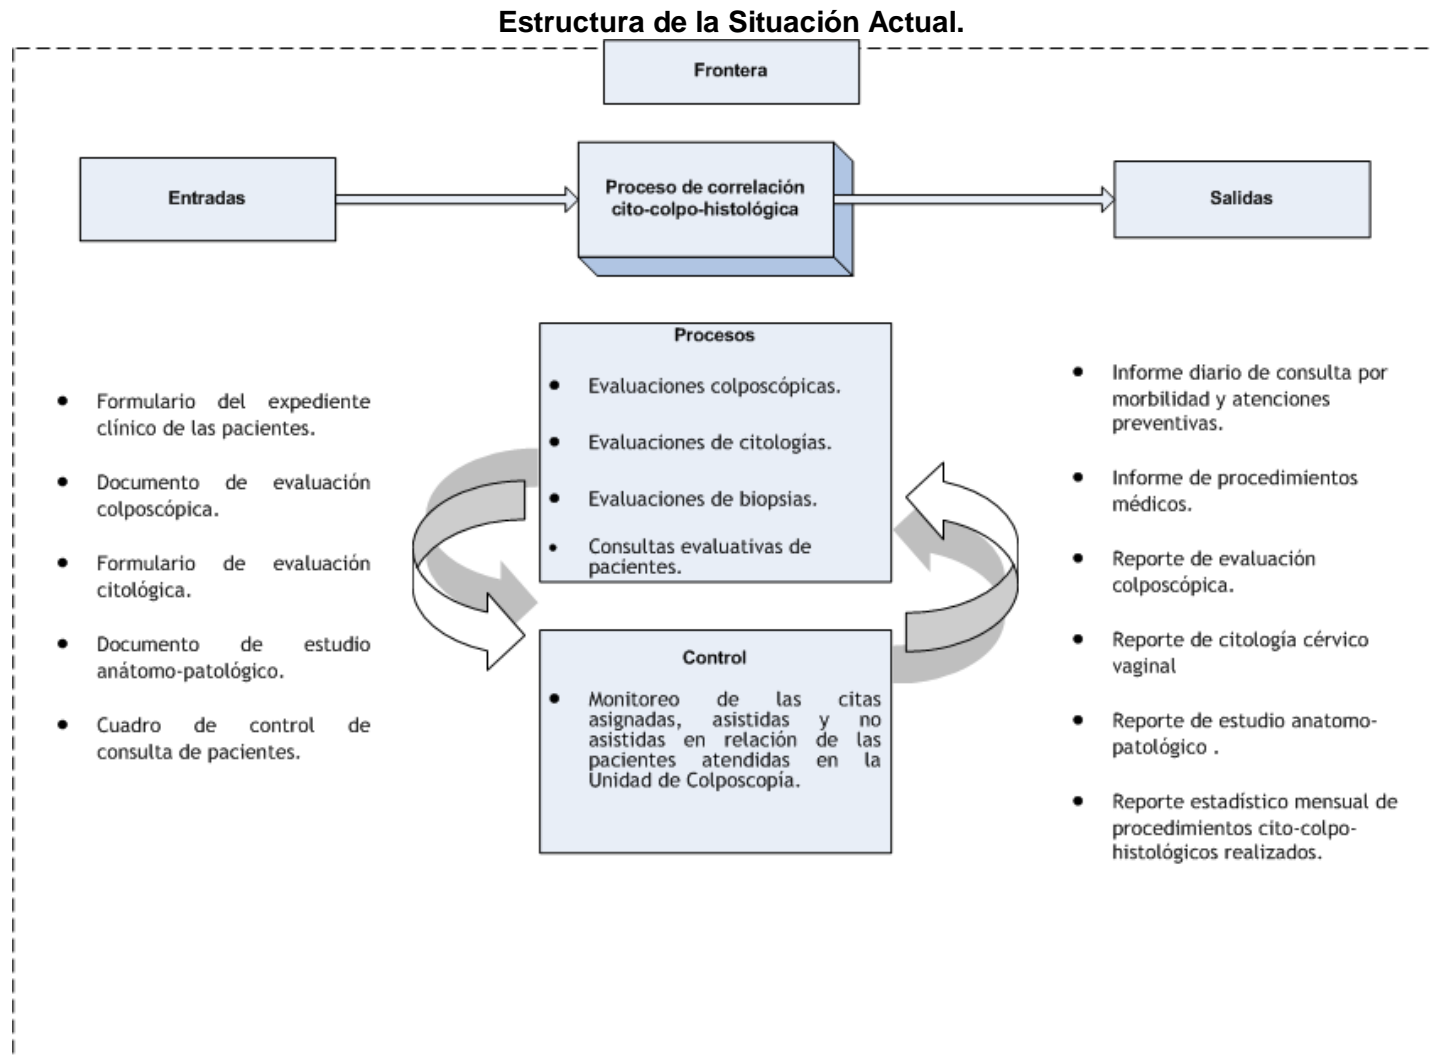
Estructura de la Situación Actual.

Frontera

Entradas

Proceso de correlación cito-colpo-histológica

Salidas

Procesos

- Evaluaciones colposcópicas.
- Evaluaciones de citologías.
- Evaluaciones de biopsias.
- Consultas evaluativas de pacientes.

- Formulario del expediente clínico de las pacientes.
- Documento de evaluación colposcópica.
- Formulario de evaluación citológica.
- Documento de estudio anátomo-patológico.
- Cuadro de control de consulta de pacientes.

Control

- Monitoreo de las citas asignadas, asistidas y no asistidas en relación de las pacientes atendidas en la Unidad de Colposcopía.

- Informe diario de consulta por morbilidad y atenciones preventivas.
- Informe de procedimientos médicos.
- Reporte de evaluación colposcópica.
- Reporte de citología cérvico vaginal
- Reporte de estudio anatomo-patológico .
- Reporte estadístico mensual de procedimientos cito-colpo-histológicos realizados.